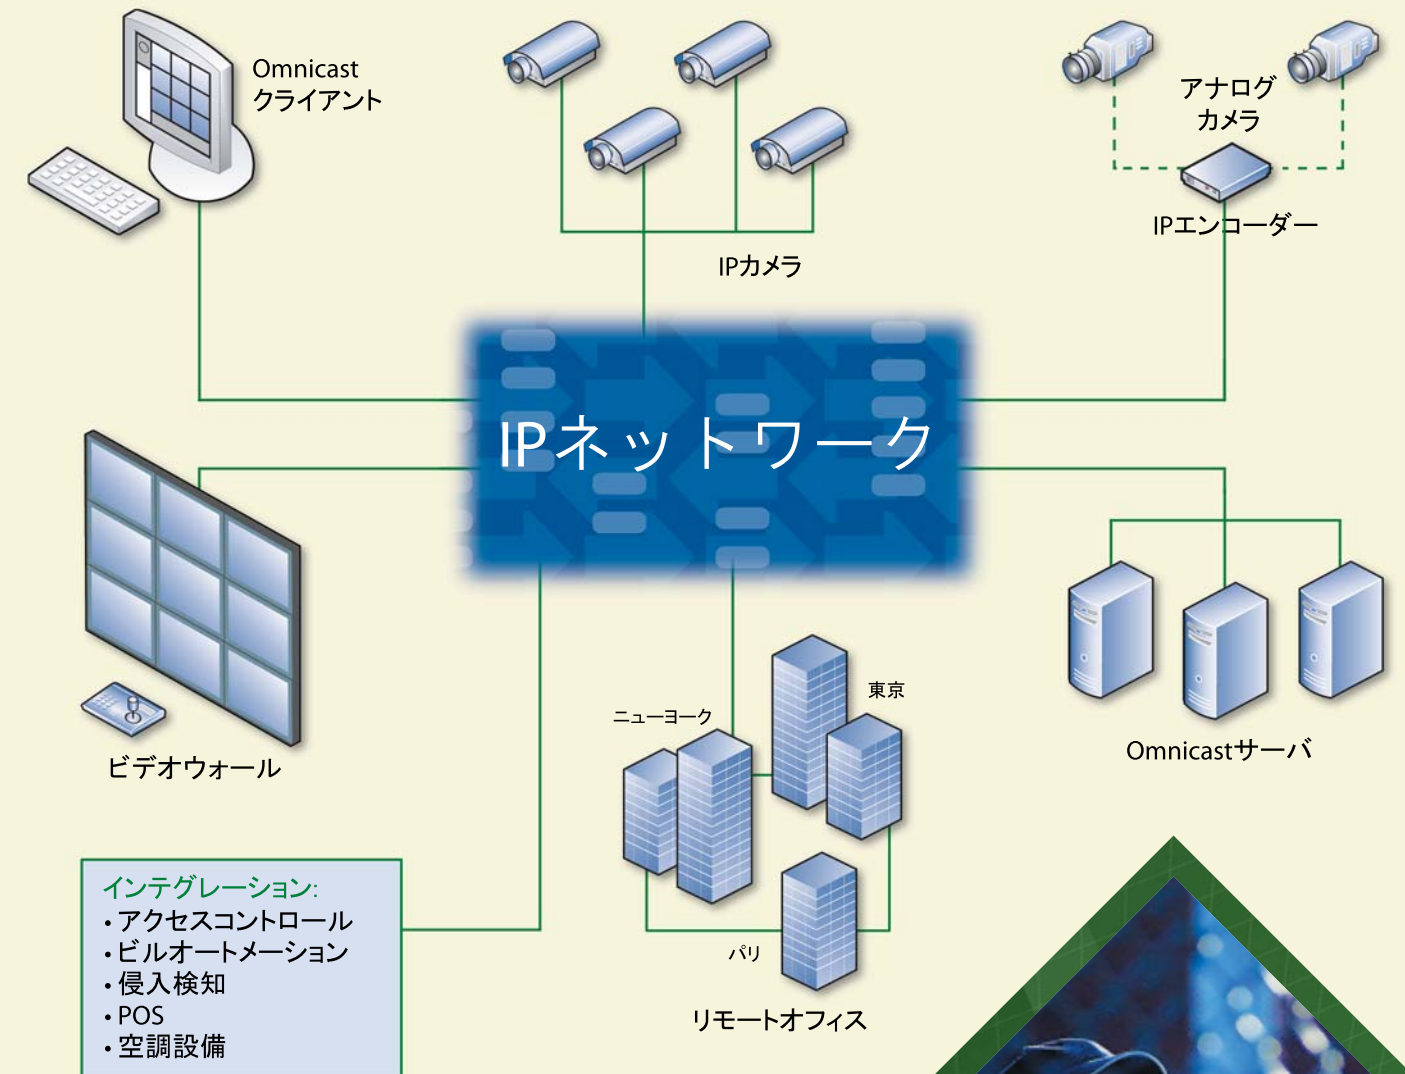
Omnicast
クライアント

IPカメラ

アナログ
カメラ

IPエンコーダー

IPネットワーク

ビデオウォール

ニューヨーク

東京

パリ

リモートオフィス

Omnicastサーバ

インテグレーション:
• アクセスコントロール
• ビルオートメーション
• 侵入検知
• POS
• 空調設備